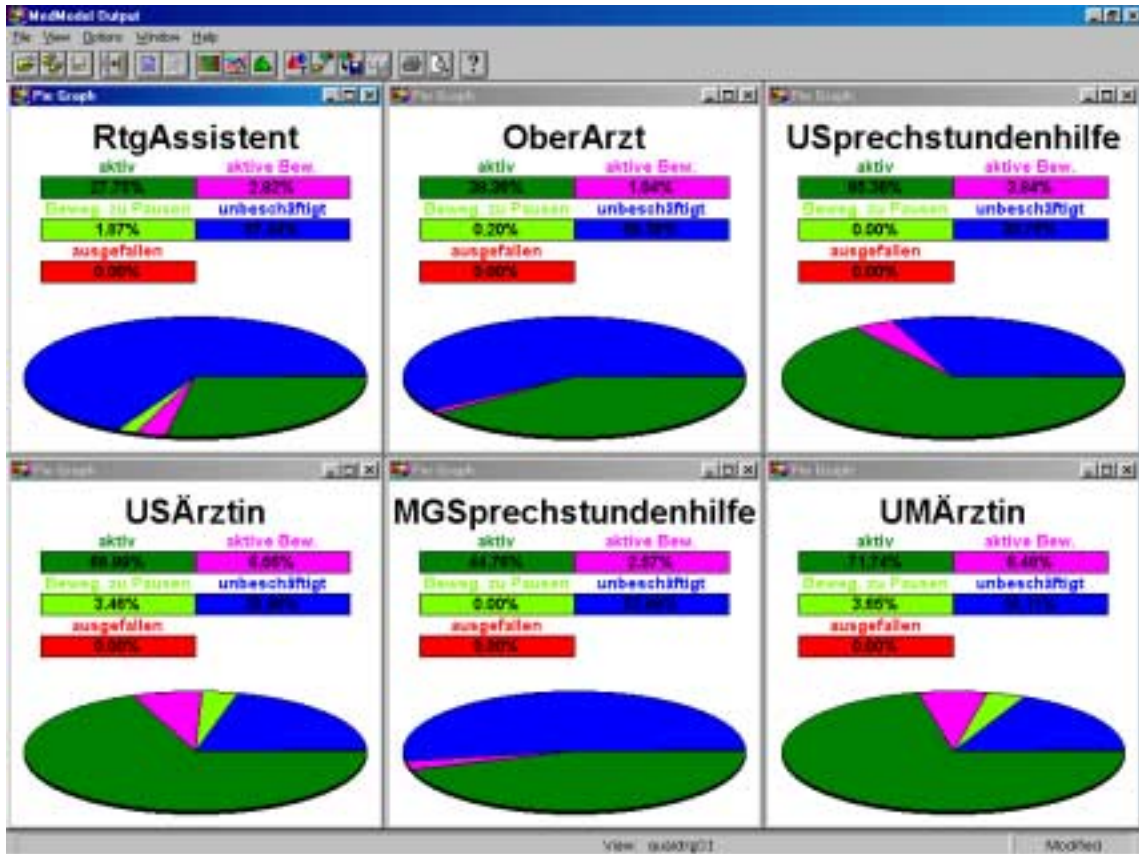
MedModel Output

File View Options Window Help

Pie Graph

RtgAssistent

aktiv | aktive Bew.
27.75% | 2.82%
Beweg. zu Pausen | unbeschäftigt
1.87% | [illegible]
ausgefallen
0.00%

Pie Graph

OberArzt

aktiv | aktive Bew.
38.36% | 1.84%
Beweg. zu Pausen | unbeschäftigt
0.20% | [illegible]
ausgefallen
0.00%

Pie Graph

USprechstundenhilfe

aktiv | aktive Bew.
65.36% | 3.84%
Beweg. zu Pausen | unbeschäftigt
0.00% | 30.79%
ausgefallen
0.00%

Pie Graph

USÄrztin

aktiv | aktive Bew.
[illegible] | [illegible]
Beweg. zu Pausen | unbeschäftigt
3.46% | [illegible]
ausgefallen
0.00%

Pie Graph

MGSprechstundenhilfe

aktiv | aktive Bew.
44.78% | 2.07%
Beweg. zu Pausen | unbeschäftigt
0.00% | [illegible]
ausgefallen
0.00%

Pie Graph

UMÄrztin

aktiv | aktive Bew.
71.74% | 6.48%
Beweg. zu Pausen | unbeschäftigt
3.65% | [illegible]
ausgefallen
0.00%

View: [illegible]

Modified